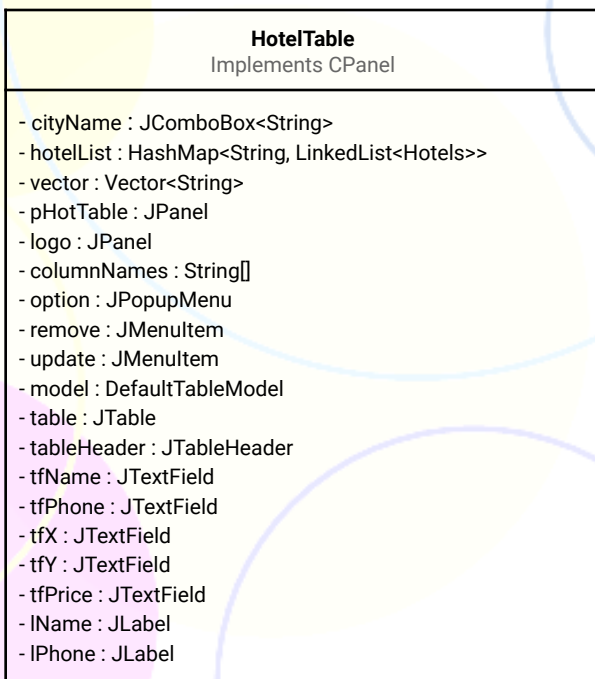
**HotelTable**
Implements CPanel

- cityName : JComboBox<String>
- hotelList : HashMap<String, LinkedList<Hotels>>
- vector : Vector<String>
- pHotTable : JPanel
- logo : JPanel
- columnNames : String[]
- option : JPopupMenu
- remove : JMenuItem
- update : JMenuItem
- model : DefaultTableModel
- table : JTable
- tableHeader : JTableHeader
- tfName : JTextField
- tfPhone : JTextField
- tfX : JTextField
- tfY : JTextField
- tfPrice : JTextField
- lName : JLabel
- lPhone : JLabel